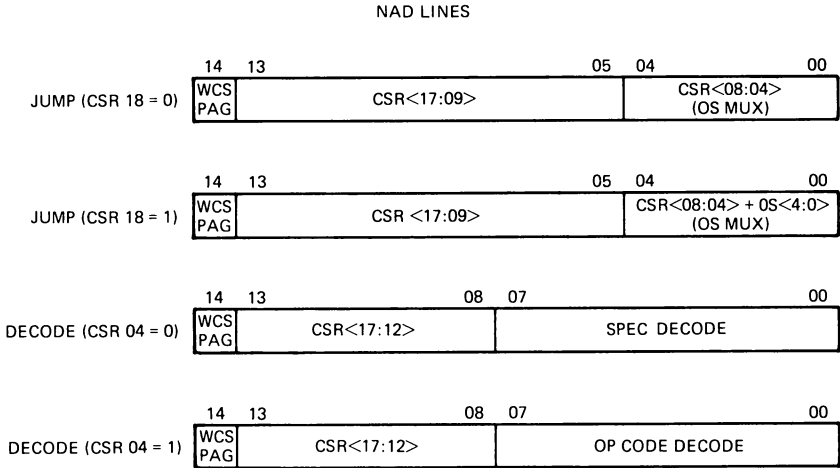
NAD LINES

JUMP (CSR 18 = 0)

| 14 | 13 | 05 | 04 | 00 |
|---|---|---|---|---|
| WCS PAG | CSR<17:09> | | CSR<08:04> (OS MUX) | |

JUMP (CSR 18 = 1)

| 14 | 13 | 05 | 04 | 00 |
|---|---|---|---|---|
| WCS PAG | CSR <17:09> | | CSR<08:04> + 0S<4:0> (OS MUX) | |

DECODE (CSR 04 = 0)

| 14 | 13 | 08 | 07 | 00 |
|---|---|---|---|---|
| WCS PAG | CSR<17:12> | | SPEC DECODE | |

DECODE (CSR 04 = 1)

| 14 | 13 | 08 | 07 | 00 |
|---|---|---|---|---|
| WCS PAG | CSR<17:12> | | OP CODE DECODE | |